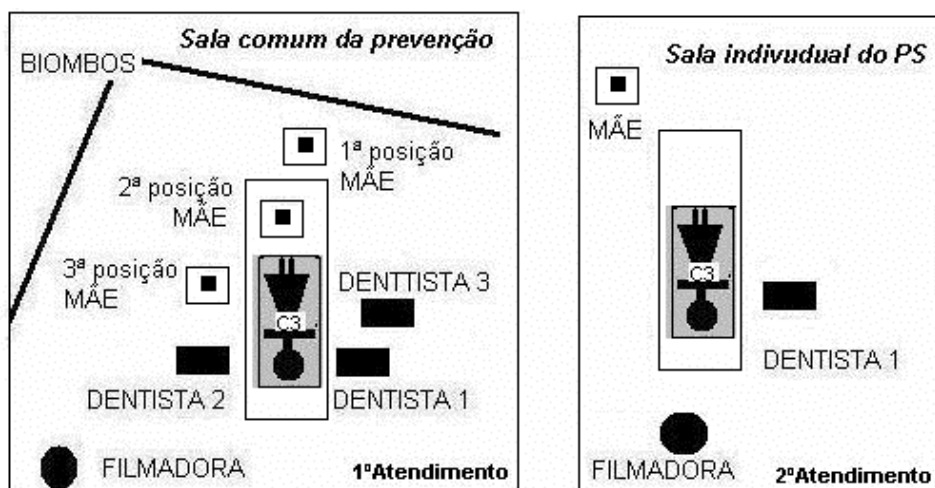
Sala comum da prevenção

BIOMBOS

1ª posição MÃE

2ª posição MÃE

3ª posição MÃE

C3

DENTTISTA 3

DENTISTA 2

DENTISTA 1

FILMADORA

1ºAtendimento

Sala indivudual do PS

MÃE

C3

DENTISTA 1

FILMADORA

2ºAtendimento